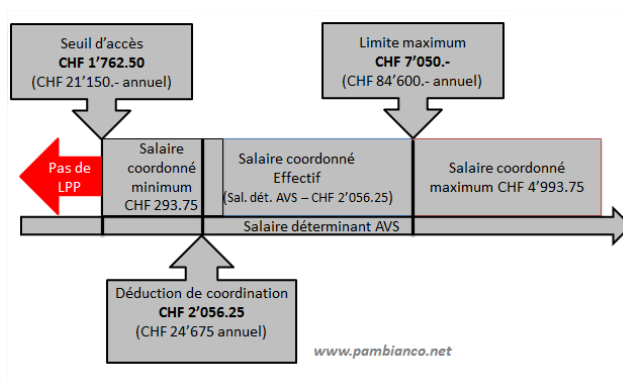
Seuil d'accès
**CHF 1'762.50**
(CHF 21'150.- annuel)

Limite maximum
**CHF 7'050.-**
(CHF 84'600.- annuel)

Pas de LPP

Salaire coordonné minimum CHF 293.75

Salaire coordonné Effectif (Sal. dét. AVS – CHF 2'056.25)

Salaire coordonné maximum CHF 4'993.75

Salaire déterminant AVS

Déduction de coordination
**CHF 2'056.25**
(CHF 24'675 annuel)

www.pambianco.net